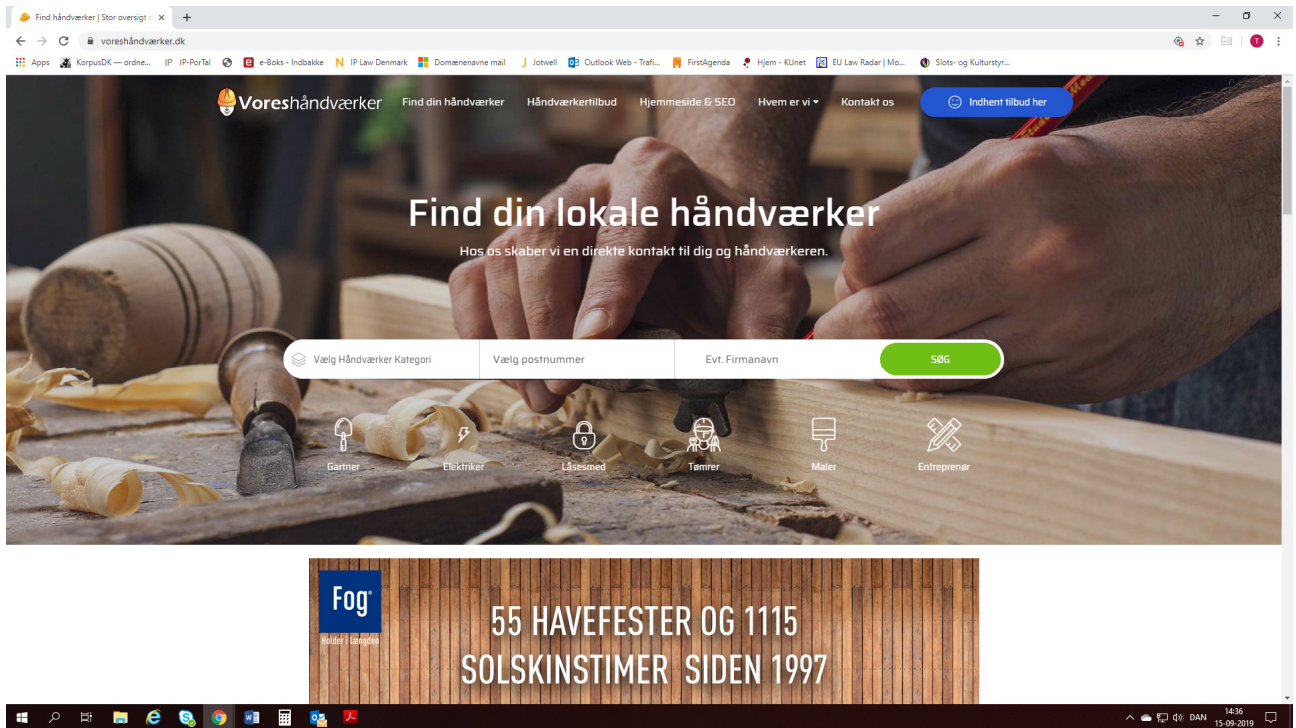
Find håndværker | Stor oversigt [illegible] ×
+
voreshåndværker.dk
Apps KorpusDK — ordne... IP-PorTal e-Boks - Indbakke IP Law Denmark Domænenavne mail Jotwell Outlook Web - Trafi... FirstAgenda Hjem - KUnet EU Law Radar | Mo... Slots- og Kulturstyr...

Voreshåndværker Find din håndværker Håndværkertilbud Hjemmeside & SEO Hvem er vi Kontakt os Indhent tilbud her

Find din lokale håndværker
Hos os skaber vi en direkte kontakt til dig og håndværkeren.

Vælg Håndværker Kategori Vælg postnummer Evt. Firmanavn SØG

Gartner Elektriker Låsesmed Tømrer Maler Entreprenør

Fog
Holder i længden
55 HAVEFESTER OG 1115 SOLSKINSTIMER SIDEN 1997

DAN 14:36 15-09-2019